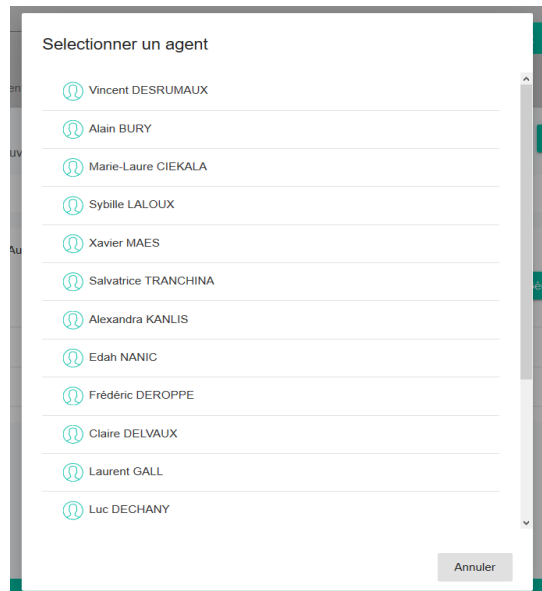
Selectionner un agent

Vincent DESRUMAUX

Alain BURY

Marie-Laure CIEKALA

Sybille LALOUX

Xavier MAES

Salvatrice TRANCHINA

Alexandra KANLIS

Edah NANIC

Frédéric DEROPPE

Claire DELVAUX

Laurent GALL

Luc DECHANY

Annuler